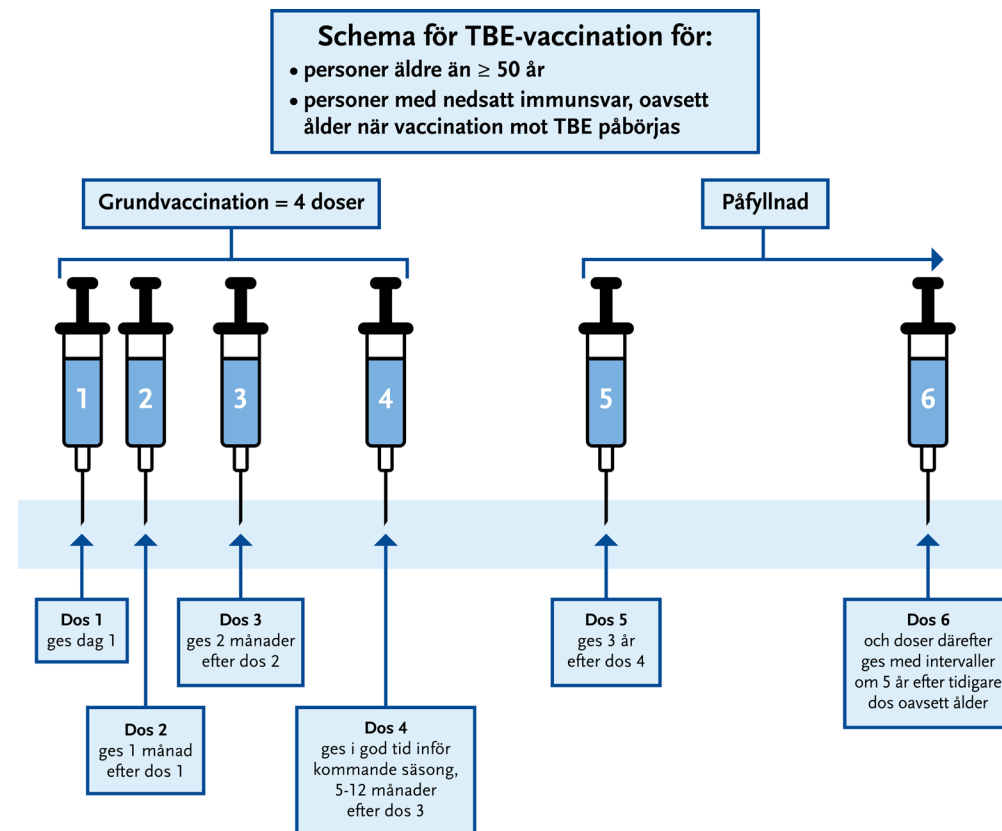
Schema för TBE-vaccination för:
• personer äldre än ≥ 50 år
• personer med nedsatt immunsvar, oavsett ålder när vaccination mot TBE påbörjas

Grundvaccination = 4 doser

Påfyllnad

1
2
3
4
5
6

Dos 1
ges dag 1

Dos 3
ges 2 månader efter dos 2

Dos 5
ges 3 år efter dos 4

Dos 6
och doser därefter ges med intervaller om 5 år efter tidigare dos oavsett ålder

Dos 2
ges 1 månad efter dos 1

Dos 4
ges i god tid inför kommande säsong, 5-12 månader efter dos 3